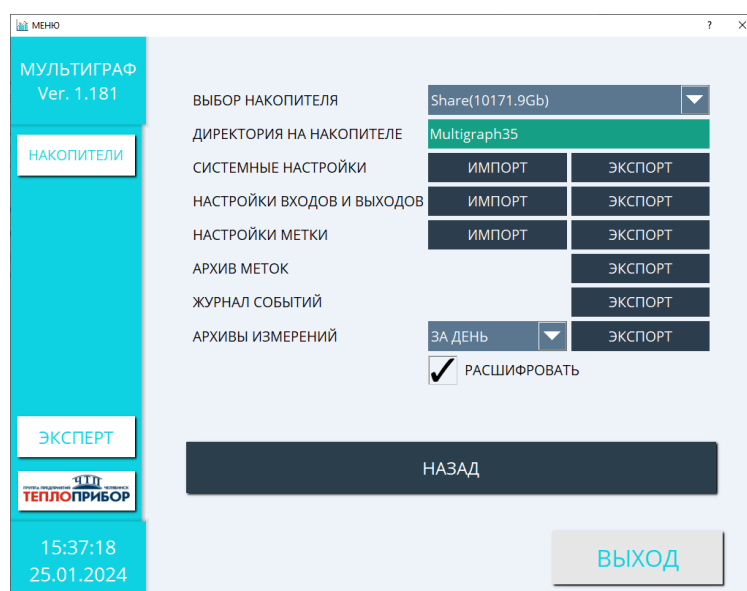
МЕНЮ
? ×

МУЛЬТИГРАФ
Ver. 1.181

НАКОПИТЕЛИ

ЭКСПЕРТ

ГРУППА ПРЕДПРИЯТИЙ ЧЕЛЯБИНСК
ТЕПЛОПРИБОР

15:37:18
25.01.2024

ВЫБОР НАКОПИТЕЛЯ Share(10171.9Gb)
ДИРЕКТОРИЯ НА НАКОПИТЕЛЕ Multigraph35
СИСТЕМНЫЕ НАСТРОЙКИ ИМПОРТ ЭКСПОРТ
НАСТРОЙКИ ВХОДОВ И ВЫХОДОВ ИМПОРТ ЭКСПОРТ
НАСТРОЙКИ МЕТКИ ИМПОРТ ЭКСПОРТ
АРХИВ МЕТОК ЭКСПОРТ
ЖУРНАЛ СОБЫТИЙ ЭКСПОРТ
АРХИВЫ ИЗМЕРЕНИЙ ЗА ДЕНЬ ЭКСПОРТ
✓ РАСШИФРОВАТЬ

НАЗАД

ВЫХОД